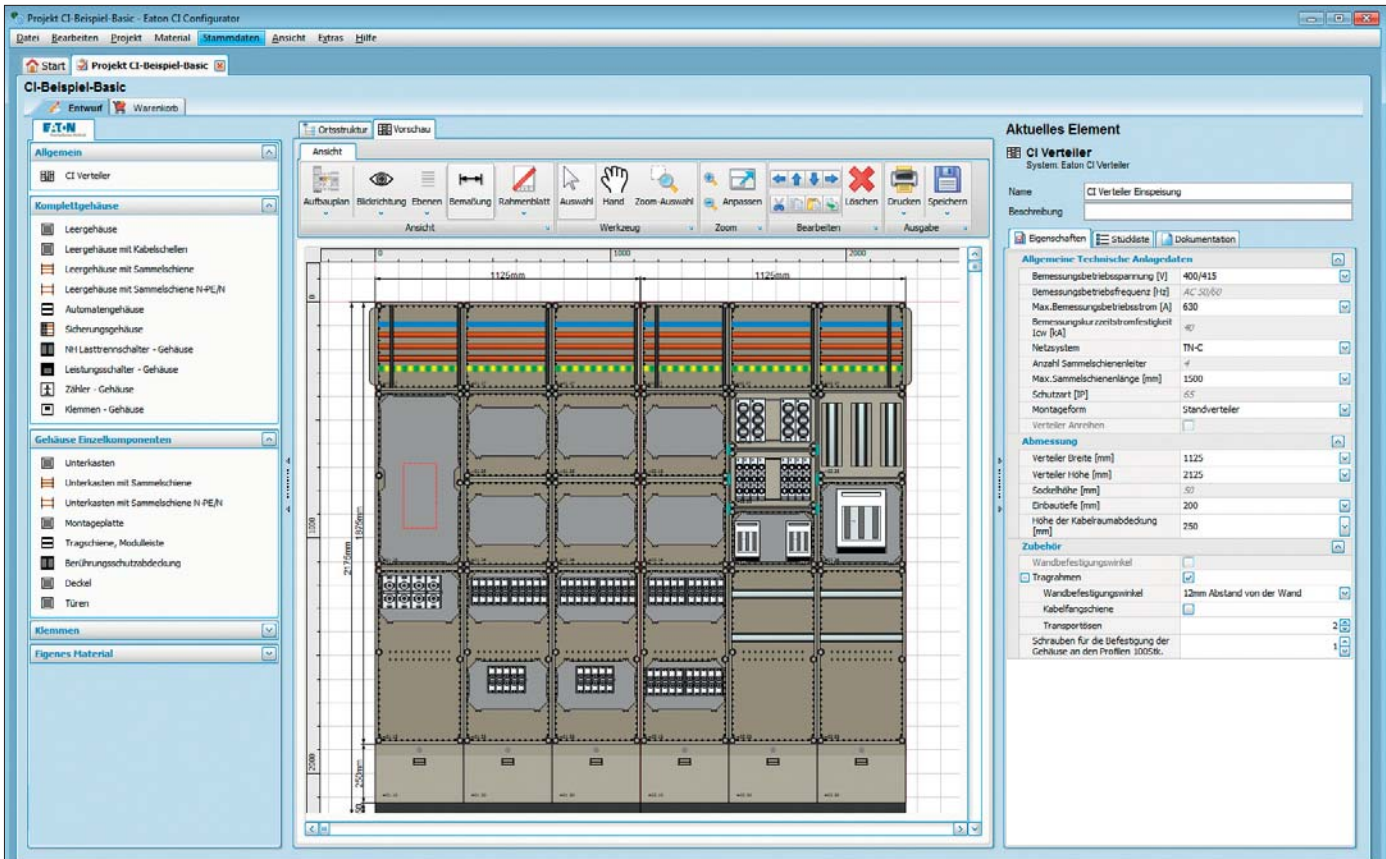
Projekt CI-Beispiel-Basic - Eaton CI Configurator

Datei Bearbeiten Projekt Material Stammdaten Ansicht Extras Hilfe

Start Projekt CI-Beispiel-Basic

CI-Beispiel-Basic

Entwurf Warenkorb

E·T·N

Allgemein
CI Verteiler

Komplettgehäuse
Leergehäuse
Leergehäuse mit Kabelschellen
Leergehäuse mit Sammelschiene
Leergehäuse mit Sammelschiene N-PE/N
Automatengehäuse
Sicherungsgehäuse
NH Lasttrennschalter - Gehäuse
Leistungsschalter - Gehäuse
Zähler - Gehäuse
Klemmen - Gehäuse

Gehäuse Einzelkomponenten
Unterkasten
Unterkasten mit Sammelschiene
Unterkasten mit Sammelschiene N-PE/N
Montageplatte
Tragschiene, Modulleiste
Berührungsschutzabdeckung
Deckel
Türen

Klemmen

Eigenes Material

Ortsstruktur Vorschau

Ansicht

Aufbauplan Blickrichtung Ebenen Bemaßung Rahmenblatt Auswahl Hand Zoom-Auswahl Anpassen Löschen Drucken Speichern

Ansicht Werkzeug Zoom Bearbeiten Ausgabe

0 1000 2000

1125mm 1125mm

2175mm 1825mm 250mm

1000 2000

Aktuelles Element

CI Verteiler
System: Eaton CI Verteiler

Name CI Verteiler Einspeisung
Beschreibung

Eigenschaften Stückliste Dokumentation

Allgemeine Technische Anlagedaten
Bemessungsbetriebsspannung [V] 400/415
Bemessungsbetriebsfrequenz [Hz] AC 50/60
Max.Bemessungsbetriebsstrom [A] 630
Bemessungskurzzeitstromfestigkeit Icw [kA] 40
Netzsystem TN-C
Anzahl Sammelschienenleiter 4
Max.Sammelschienenlänge [mm] 1500
Schutzart [IP] 65
Montageform Standverteiler
Verteiler Anreihen

Abmessung
Verteiler Breite [mm] 1125
Verteiler Höhe [mm] 2125
Sockelhöhe [mm] 50
Einbautiefe [mm] 200
Höhe der Kabelraumabdeckung [mm] 250

Zubehör
Wandbefestigungswinkel
Tragrahmen
Wandbefestigungswinkel 12mm Abstand von der Wand
Kabelfangschiene
Transportösen 2
Schrauben für die Befestigung der Gehäuse an den Profilen 100Stk. 1